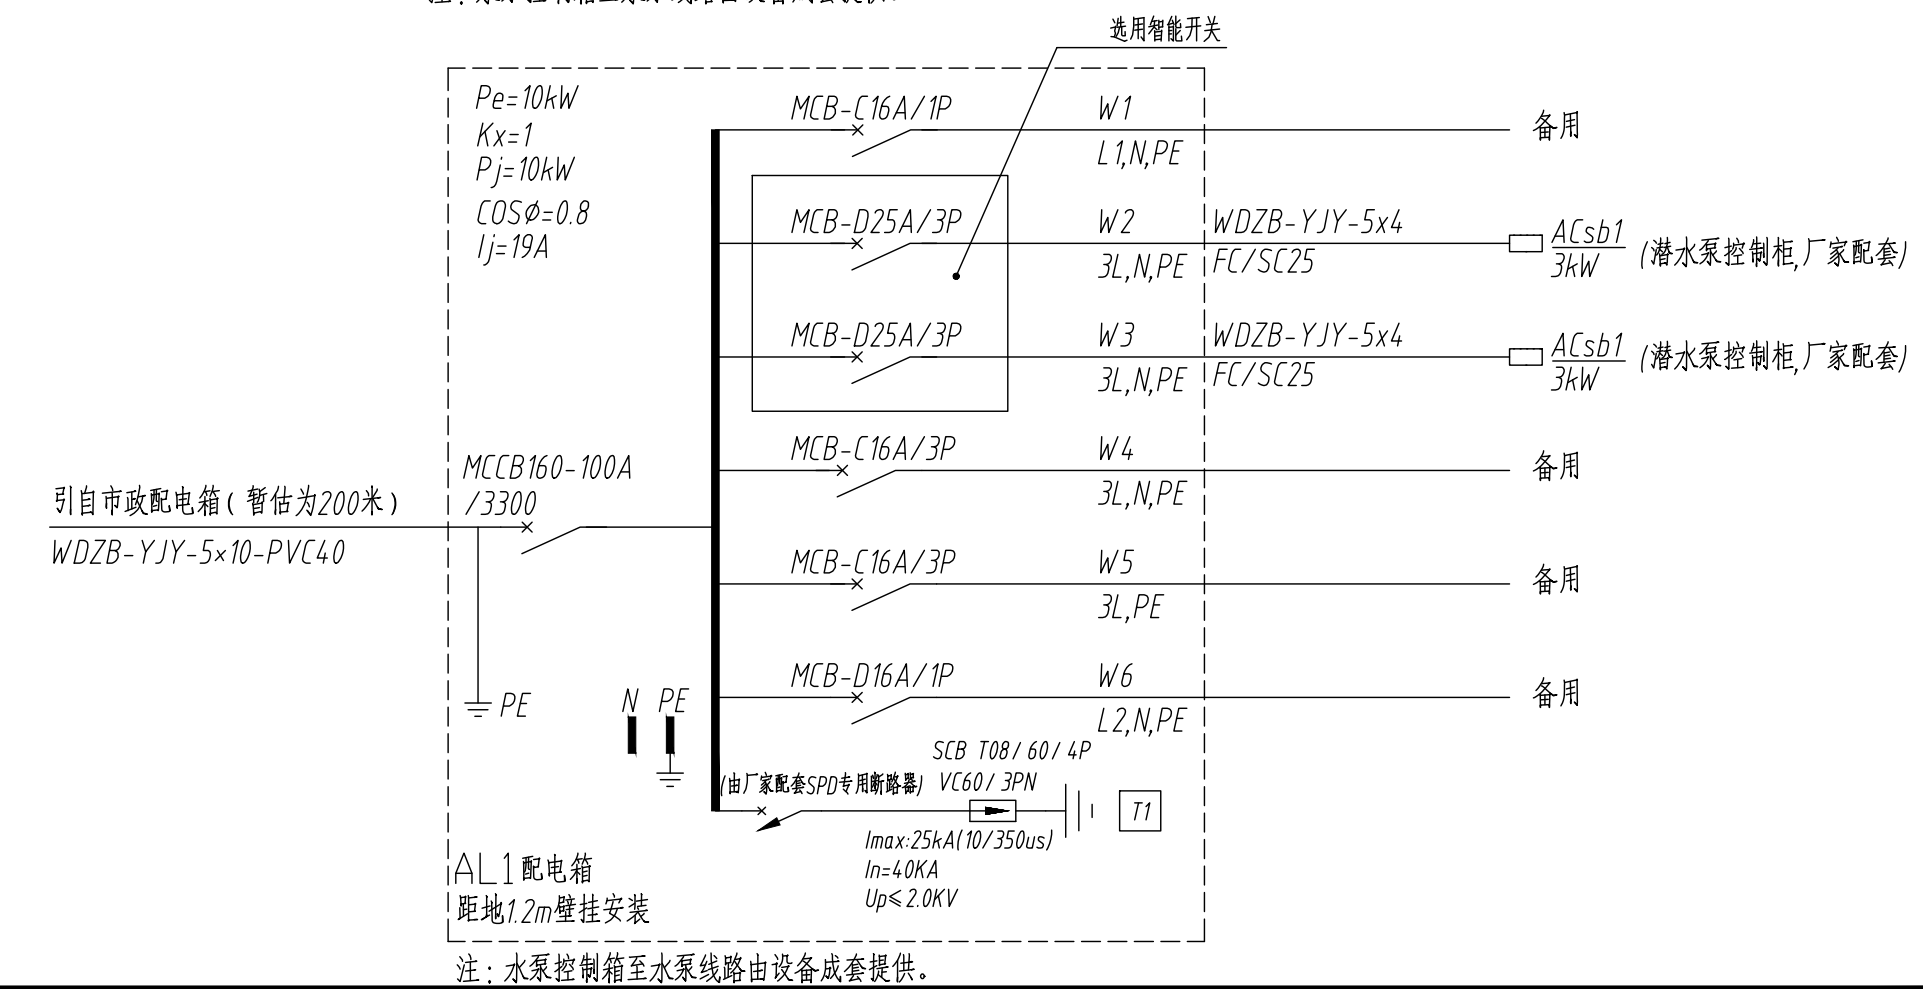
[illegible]

选用智能开关

Pe=10kW
Kx=1
Pj=10kW
COSØ=0.8
Ij=19A

MCB-C16A/1P W1 L1,N,PE 备用

MCB-D25A/3P W2 3L,N,PE WDZB-YJY-5x4 FC/SC25 $\frac{ACsb1}{3kW}$ (潜水泵控制柜,厂家配套)

MCB-D25A/3P W3 3L,N,PE WDZB-YJY-5x4 FC/SC25 $\frac{ACsb1}{3kW}$ (潜水泵控制柜,厂家配套)

MCB-C16A/3P W4 3L,N,PE 备用

MCCB160-100A /3300

引自市政配电箱(暂估为200米)
WDZB-YJY-5×10-PVC40

MCB-C16A/3P W5 3L,PE 备用

MCB-D16A/1P W6 L2,N,PE 备用

PE

N PE

SCB T08/ 60/ 4P
(由厂家配套SPD专用断路器) VC60/ 3PN
T1
Imax:25kA(10/350us)
In=40KA
Up≤2.0KV

AL1配电箱
距地1.2m壁挂安装

注: 水泵控制箱至水泵线路由设备成套提供。